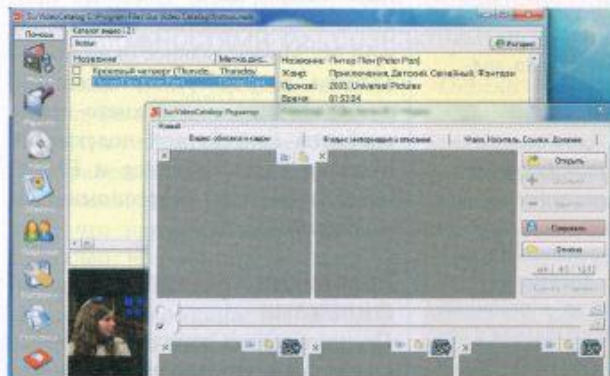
SuVideoCatalog C:\Program Files\SuVideoCatalog\...

Поиск

Каталог видео: 2 | 1

Новые

Название | Метка дис...

Кровавый четверг (Thursda... | Thursday

Питер Пэн (Peter Pan)

Название: Питер Пэн (Peter Pan)

Жанр: Приключения, Детский, Семейный, Фэнтези

Произв.: 2003, Universal Pictures

Время: 01:53:04

Фильтр

SuVideoCatalog Редактор

Новый

Видео: обложка и кадры | Жанры: информация и описание | Ч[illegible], Носитель, Ссылки, Дополн

Открыть

Сохранить

Отмена